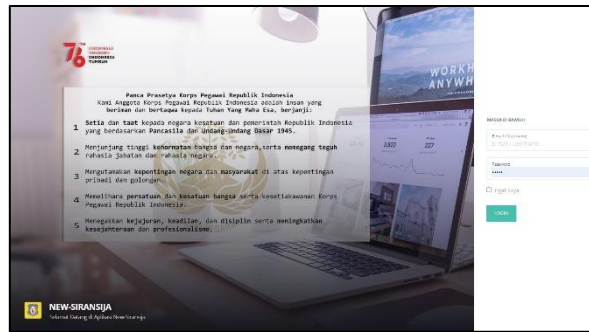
76 INDONESIA TUMBUH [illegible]

Panca Prasetya Korps Pegawai Republik Indonesia
Kami Anggota Korps Pegawai Republik Indonesia adalah insan yang beriman dan bertaqwa kepada Tuhan Yang Maha Esa, berjanji:

1 Setia dan taat kepada negara kesatuan dan pemerintah Republik Indonesia yang berdasarkan Pancasila dan Undang-Undang Dasar 1945.

2 Menjunjung tinggi kehormatan bangsa dan negara,serta memegang teguh rahasia jabatan dan rahasia negara.

3 Mengutamakan kepentingan negara dan masyarakat di atas kepentingan pribadi dan golongan.

4 Memelihara persatuan dan kesatuan bangsa serta kesetiakawanan Korps Pegawai Republik Indonesia.

5 Menegakkan kejujuran, keadilan, dan disiplin serta meningkatkan kesejahteraan dan profesionalisme.

WORK ANYWH

NEW-SIRANSIJA
Selamat Datang di Aplikasi New-Siransija

MASUK DI SINI
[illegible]
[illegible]
Password
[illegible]
Ingat Saya
LOGIN